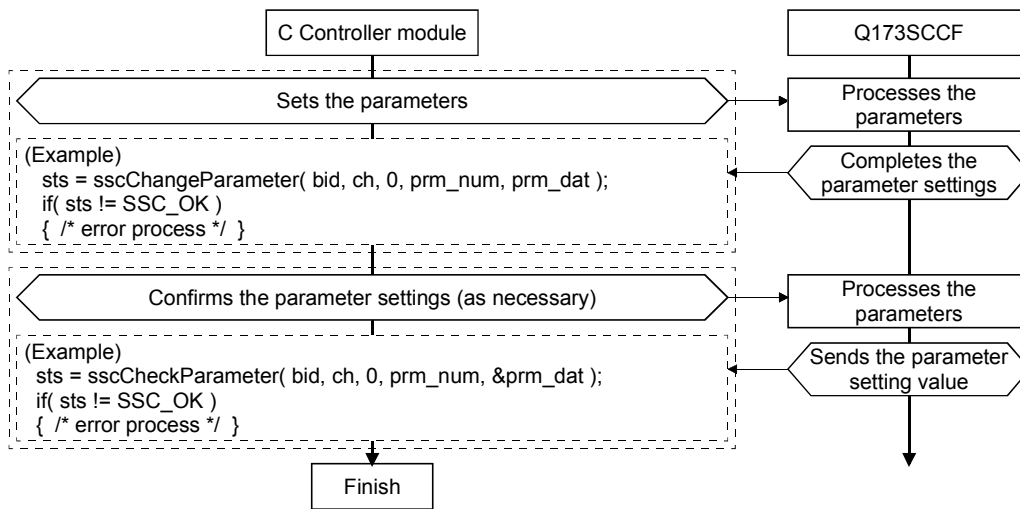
C Controller module

Q173SCCF

Sets the parameters

Processes the parameters

(Example)
sts = sscChangeParameter( bid, ch, 0, prm_num, prm_dat );
if( sts != SSC_OK )
{ /* error process */ }

Completes the parameter settings

Confirms the parameter settings (as necessary)

Processes the parameters

(Example)
sts = sscCheckParameter( bid, ch, 0, prm_num, &prm_dat );
if( sts != SSC_OK )
{ /* error process */ }

Sends the parameter setting value

Finish